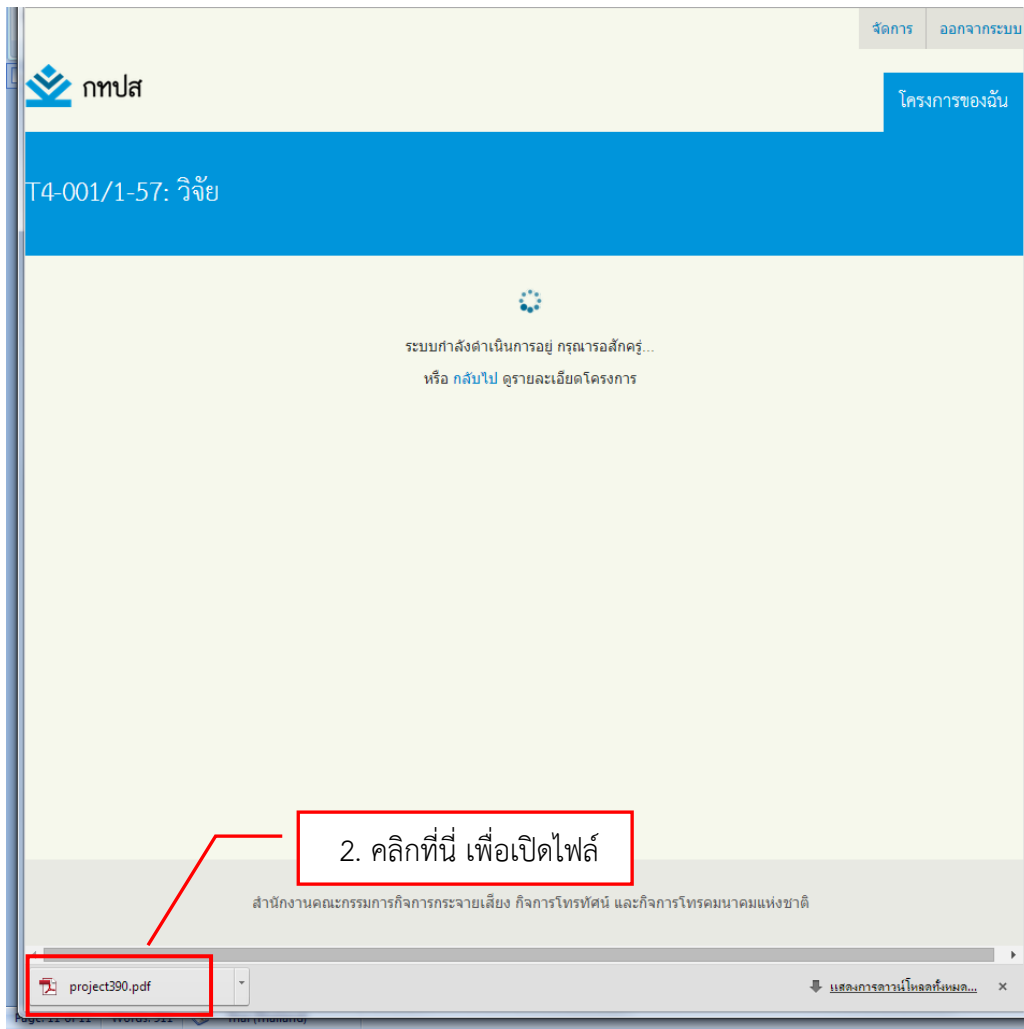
จัดการ ออกจากระบบ

กทปส

โครงการของฉัน

T4-001/1-57: วิจัย

ระบบกำลังดำเนินการอยู่ กรุณารอสักครู่...

หรือ กลับไป ดูรายละเอียดโครงการ

2. คลิกที่นี่ เพื่อเปิดไฟล์

สำนักงานคณะกรรมการกิจการกระจายเสียง กิจการโทรทัศน์ และกิจการโทรคมนาคมแห่งชาติ

project390.pdf

แสดงการดาวน์โหลดทั้งหมด...

×